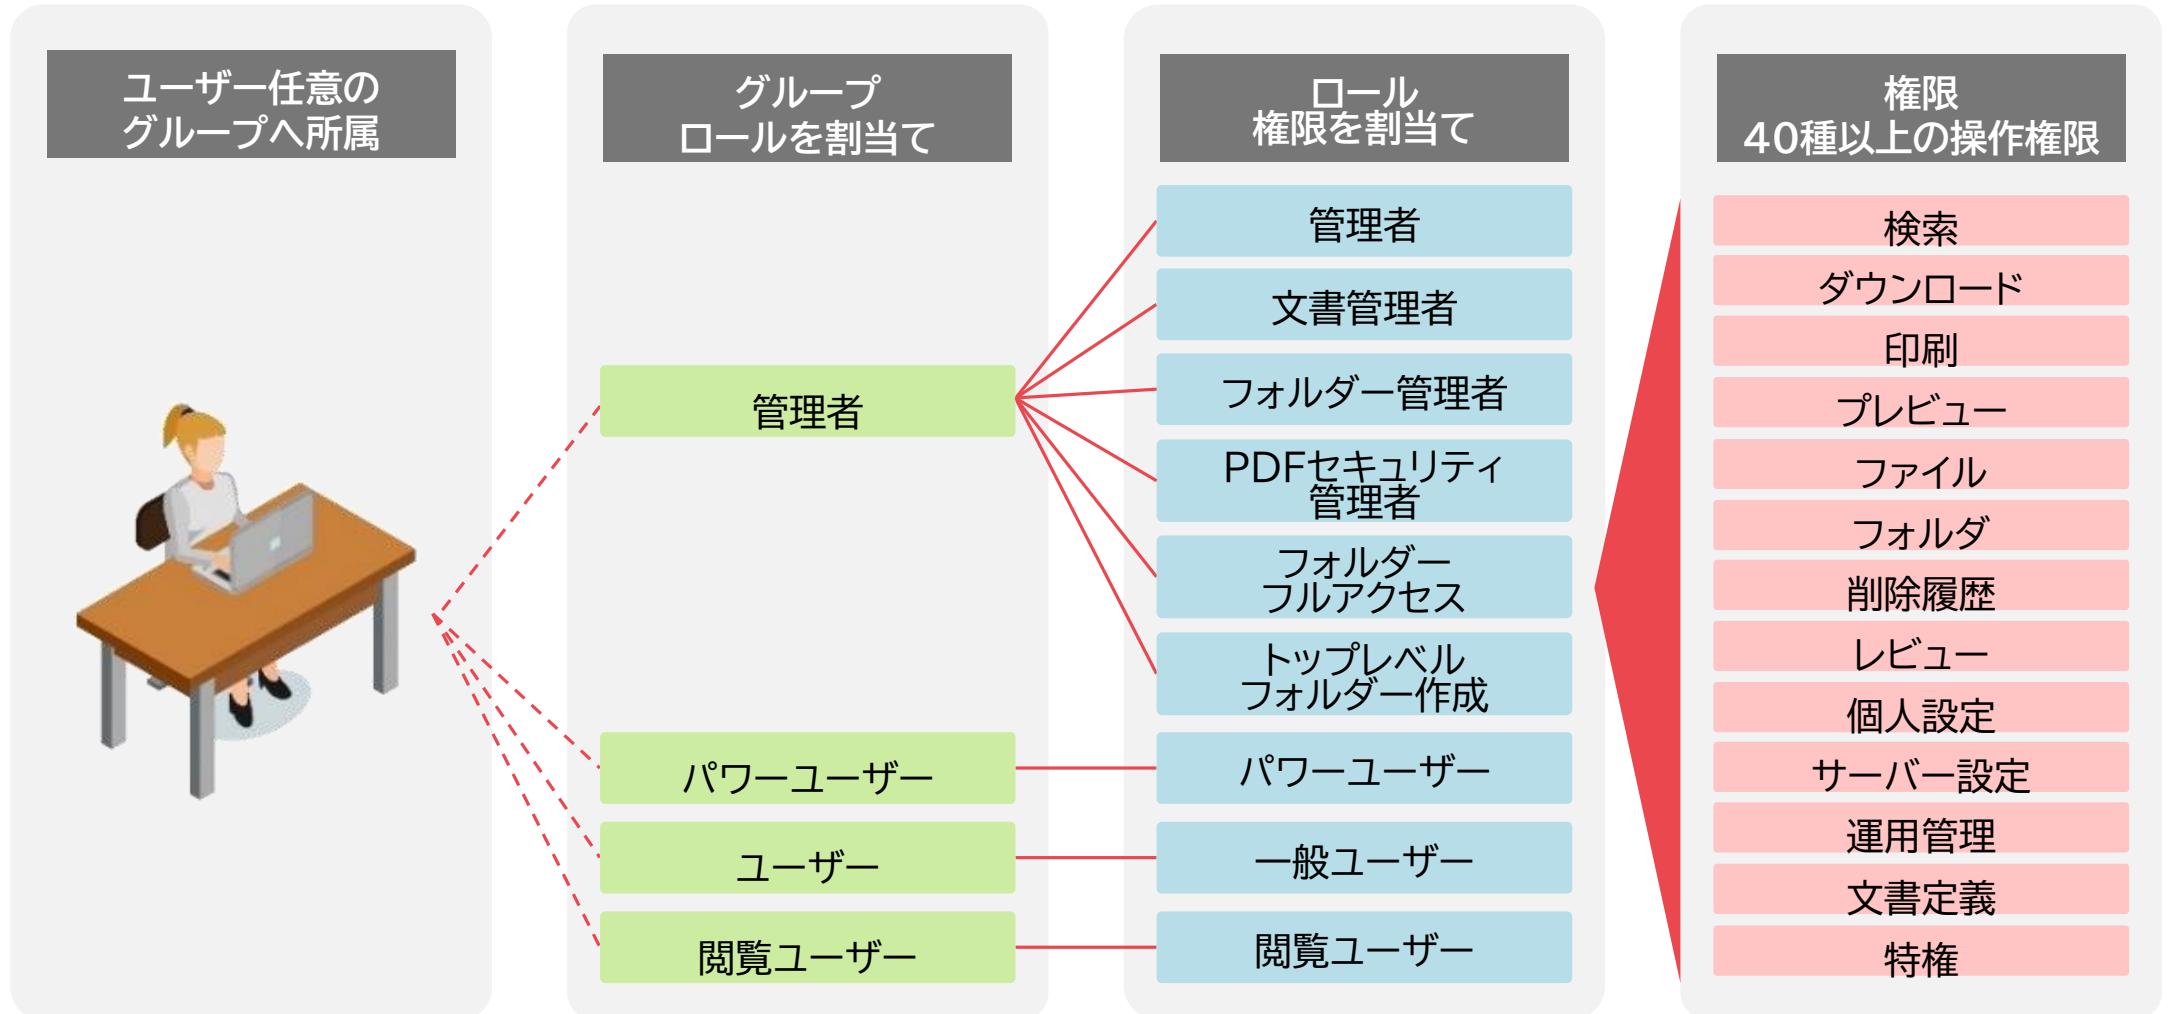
ユーザー任意の
グループへ所属

グループ
ロールを割当て

管理者

パワーユーザー

ユーザー

閲覧ユーザー

ロール
権限を割当て

管理者

文書管理者

フォルダー管理者

PDFセキュリティ
管理者

フォルダー
フルアクセス

トップレベル
フォルダー作成

パワーユーザー

一般ユーザー

閲覧ユーザー

権限
40種以上の操作権限

検索

ダウンロード

印刷

プレビュー

ファイル

フォルダ

削除履歴

レビュー

個人設定

サーバー設定

運用管理

文書定義

特権